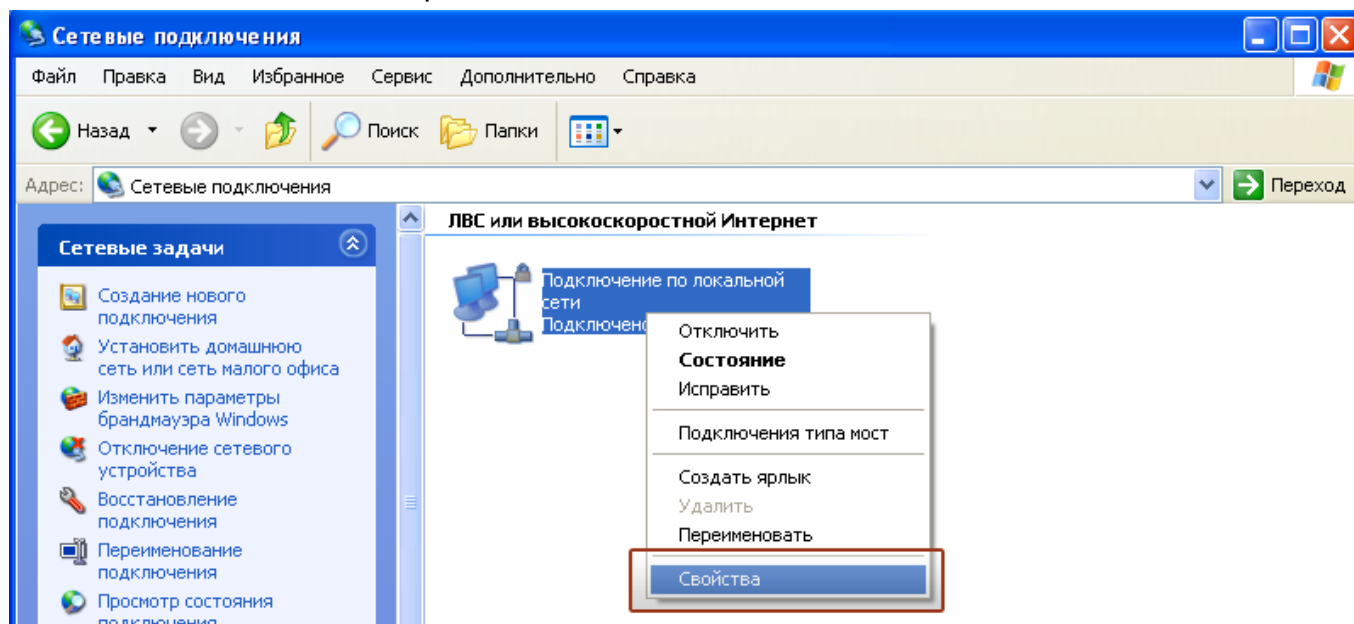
Сетевые подключения

Файл Правка Вид Избранное Сервис Дополнительно Справка

Назад Поиск Папки

Адрес: Сетевые подключения Переход

Сетевые задачи

Создание нового подключения

Установить домашнюю сеть или сеть малого офиса

Изменить параметры брандмауэра Windows

Отключение сетевого устройства

Восстановление подключения

Переименование подключения

Просмотр состояния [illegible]

ЛВС или высокоскоростной Интернет

Подключение по локальной сети

Подключено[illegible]

Отключить
Состояние
Исправить
Подключения типа мост
Создать ярлык
Удалить
Переименовать
Свойства